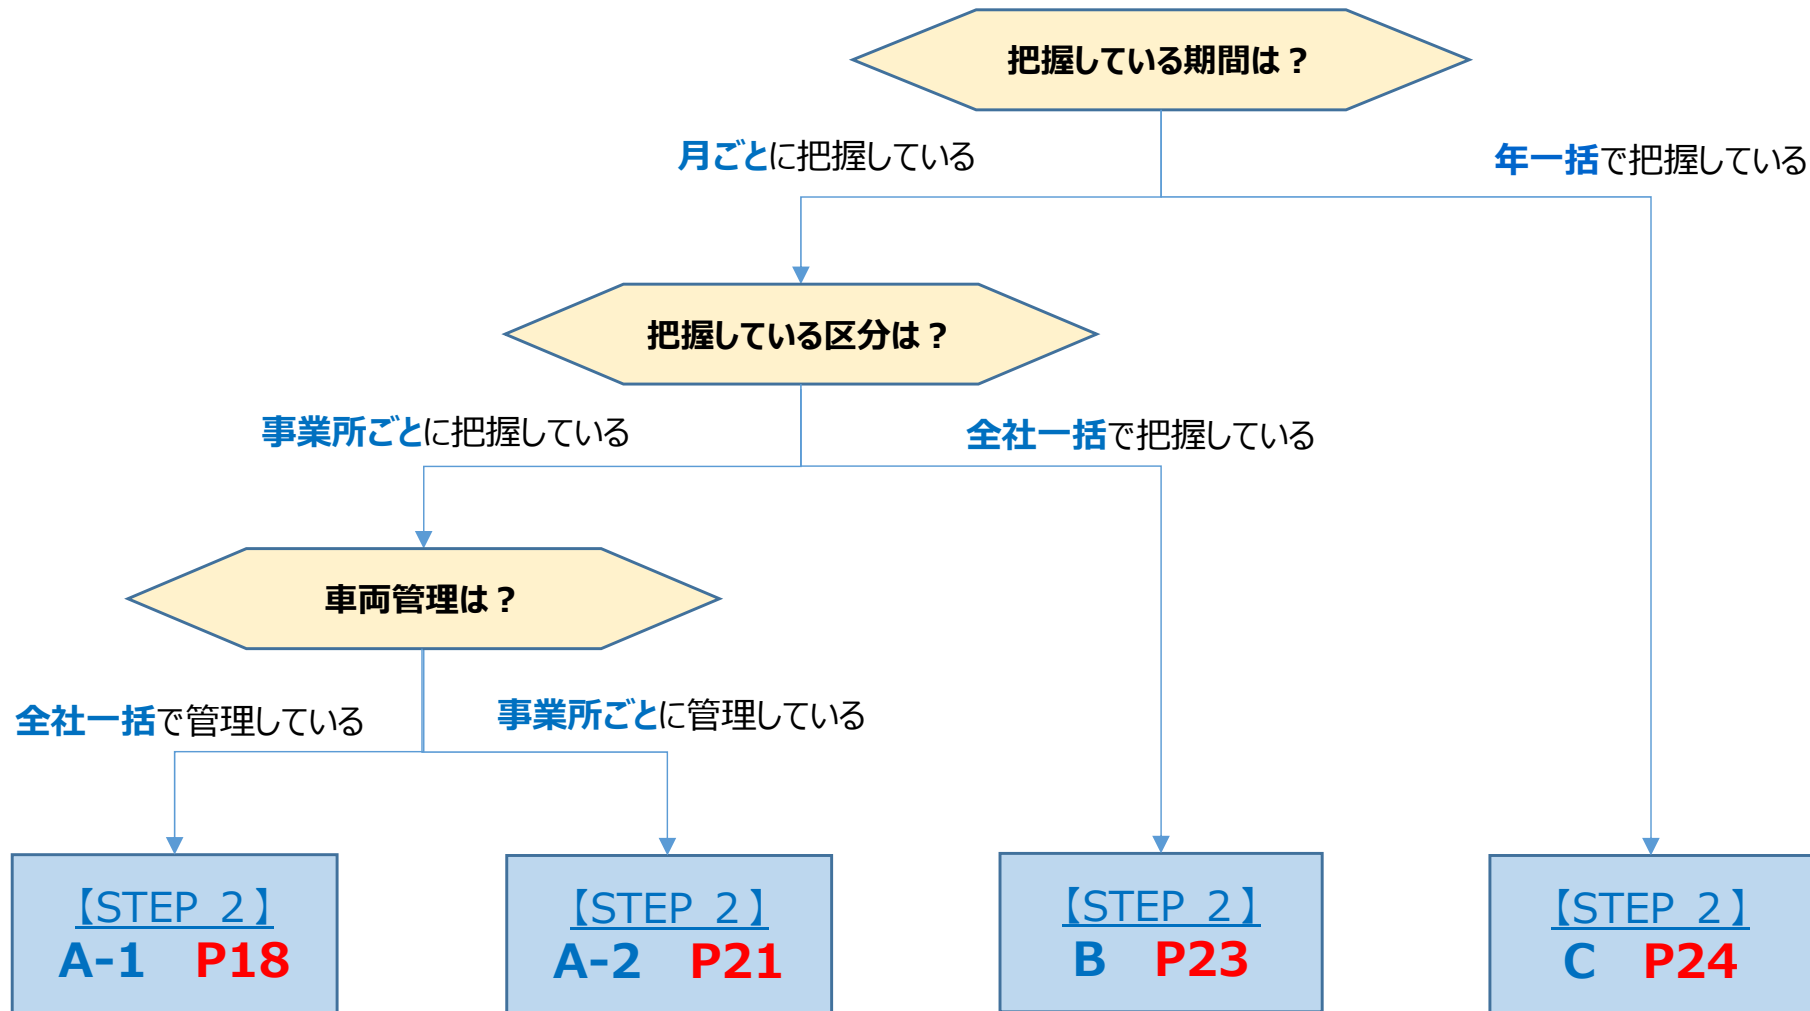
把握している期間は？

月ごとに把握している

年一括で把握している

把握している区分は？

事業所ごとに把握している

全社一括で把握している

車両管理は？

全社一括で管理している

事業所ごとに管理している

【STEP 2】
A-1 P18

【STEP 2】
A-2 P21

【STEP 2】
B P23

【STEP 2】
C P24